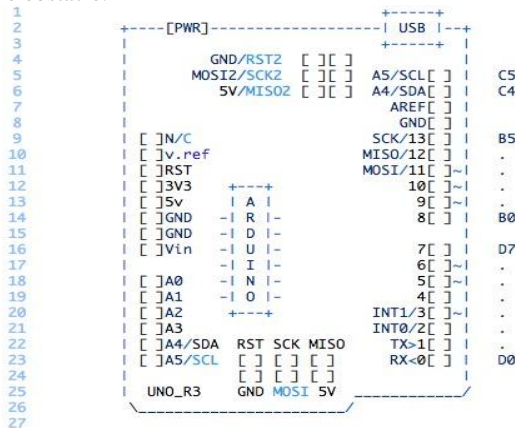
1
2 +----[PWR]-------------------| USB |--+
3 | +-----+ |
4 | GND/RST2 [ ][ ] |
5 | MOSI2/SCK2 [ ][ ] A5/SCL[ ] | C5
6 | 5V/MISO2 [ ][ ] A4/SDA[ ] | C4
7 | AREF[ ] |
8 | GND[ ] |
9 | [ ]N/C SCK/13[ ] | B5
10 | [ ]v.ref MISO/12[ ] | .
11 | [ ]RST MOSI/11[ ]~| .
12 | [ ]3V3 +---+ 10[ ]~| .
13 | [ ]5v | A | 9[ ]~| .
14 | [ ]GND -| R |- 8[ ] | B0
15 | [ ]GND -| D |-
16 | [ ]Vin -| U |- 7[ ] | D7
17 | -| I |- 6[ ]~| .
18 | [ ]A0 -| N |- 5[ ]~| .
19 | [ ]A1 -| O |- 4[ ] | .
20 | [ ]A2 +---+ INT1/3[ ]~| .
21 | [ ]A3 INT0/2[ ] | .
22 | [ ]A4/SDA RST SCK MISO TX>1[ ] | .
23 | [ ]A5/SCL [ ] [ ] [ ] RX<0[ ] | D0
24 | [ ] [ ] [ ] |
25 | UNO_R3 GND MOSI 5V ____________/
26 \_______________________/
27